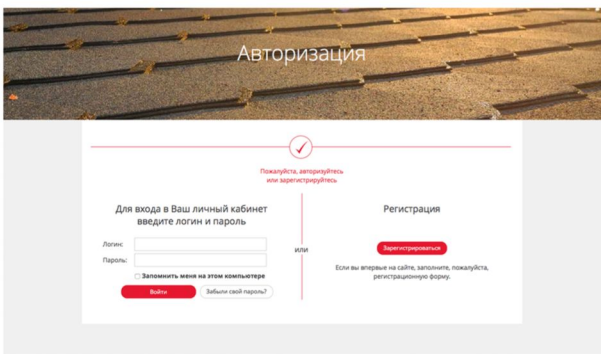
Авторизация

Пожалуйста, авторизуйтесь или зарегистрируйтесь

Для входа в Ваш личный кабинет введите логин и пароль

Логин:

Пароль:

Запомнить меня на этом компьютере

Войти

Забыли свой пароль?

или

Регистрация

Зарегистрироваться

Если вы впервые на сайте, заполните, пожалуйста, регистрационную форму.